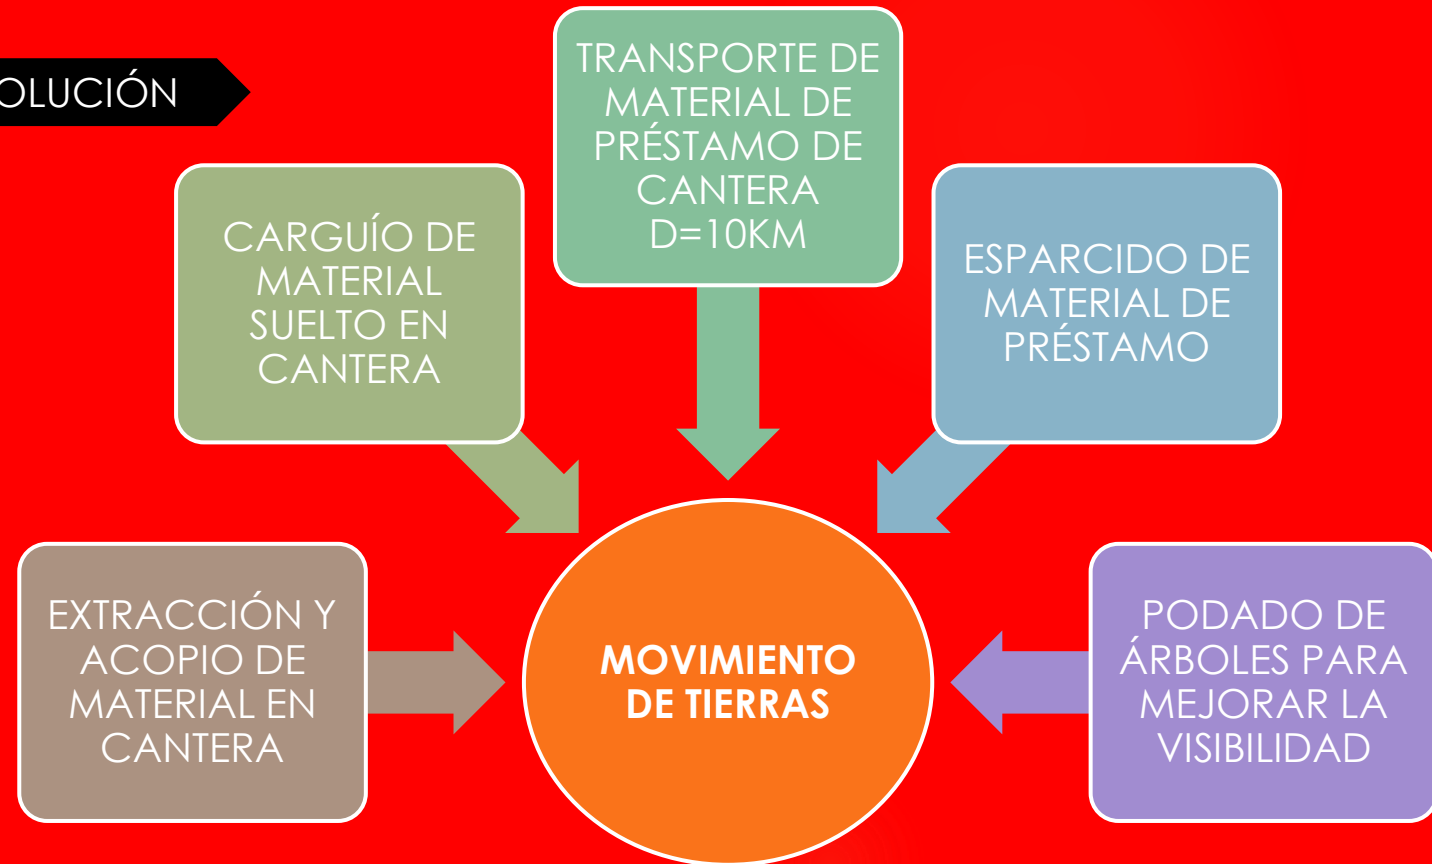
OLUCIÓN

TRANSPORTE DE MATERIAL DE PRÉSTAMO DE CANTERA D=10KM

CARGUÍO DE MATERIAL SUELTO EN CANTERA

ESPARCIDO DE MATERIAL DE PRÉSTAMO

EXTRACCIÓN Y ACOPIO DE MATERIAL EN CANTERA

MOVIMIENTO DE TIERRAS

PODADO DE ÁRBOLES PARA MEJORAR LA VISIBILIDAD